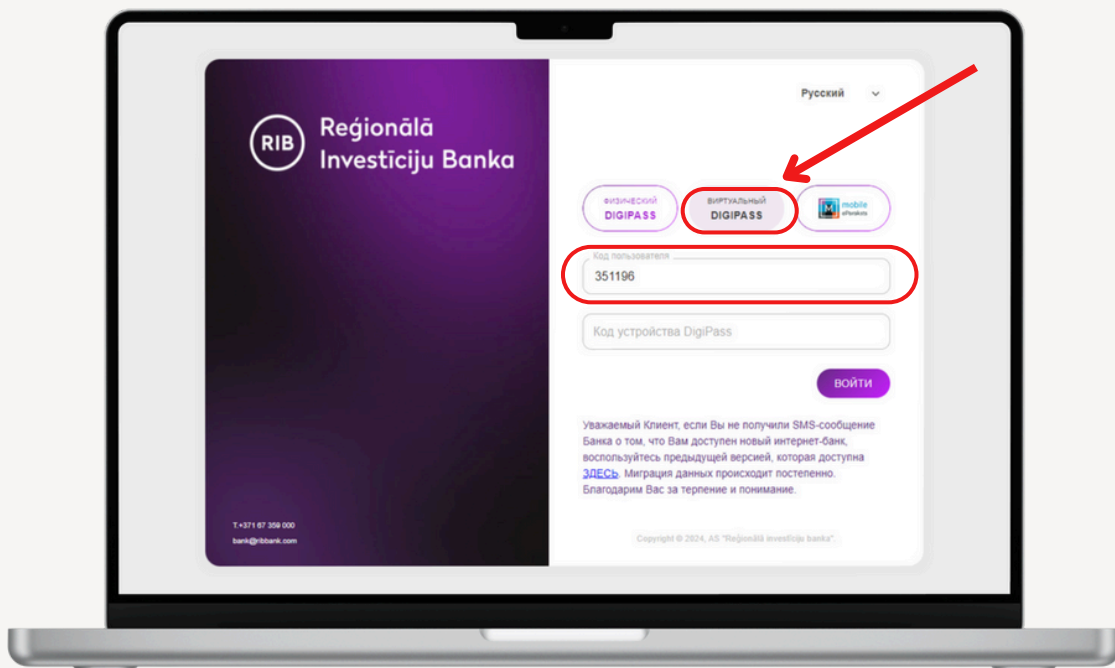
RIB Reģionālā Investīciju Banka

T.+371 67 359 000
bank@ribbank.com

Русский

ФИЗИЧЕСКИЙ DIGIPASS

ВИРТУАЛЬНЫЙ DIGIPASS

mobile eParaksts

Код пользователя
351196

Код устройства DigiPass

ВОЙТИ

Уважаемый Клиент, если Вы не получили SMS-сообщение Банка о том, что Вам доступен новый интернет-банк, воспользуйтесь предыдущей версией, которая доступна ЗДЕСЬ. Миграция данных происходит постепенно. Благодарим Вас за терпение и понимание.

Copyright © 2024, AS "Reģionālā investīciju banka".